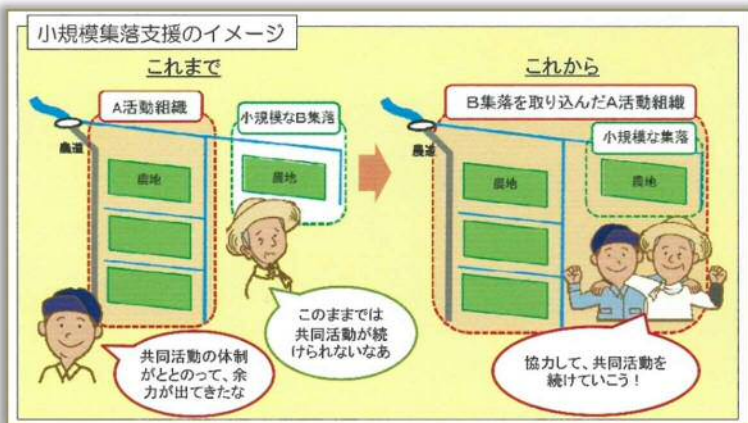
小規模集落支援のイメージ

これまで

A活動組織

小規模なB集落

農道

農地

農地

このままでは共同活動が続けられないなあ

共同活動の体制がととのって、余力が出てきたな

これから

B集落を取り込んだA活動組織

小規模な集落

農道

農地

農地

協力して、共同活動を続けていこう！